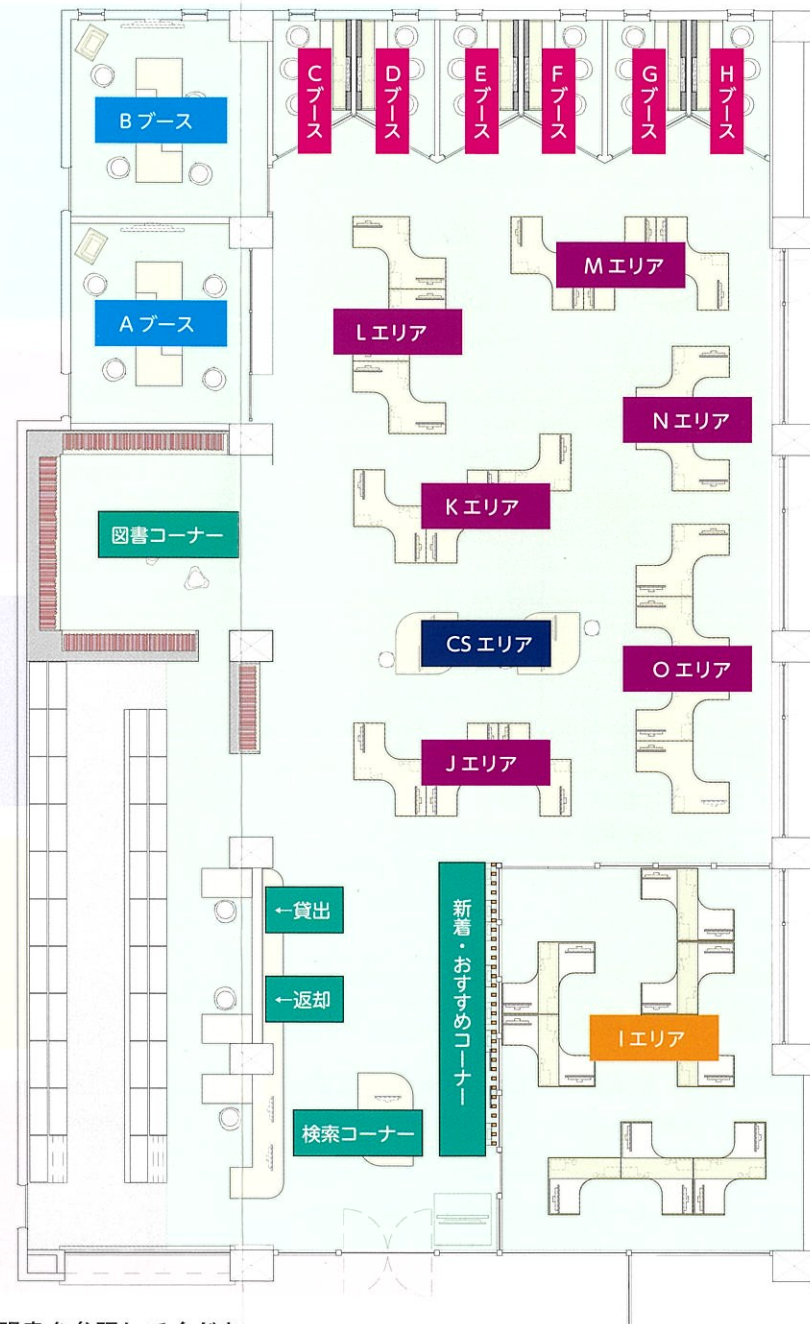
Bブース

Cブース

Dブース

Eブース

Fブース

Gブース

Hブース

Aブース

Mエリア

Lエリア

Nエリア

Kエリア

図書コーナー

CS エリア

O エリア

J エリア

←貸出

新着・おすすめコーナー

←返却

I エリア

検索コーナー

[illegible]